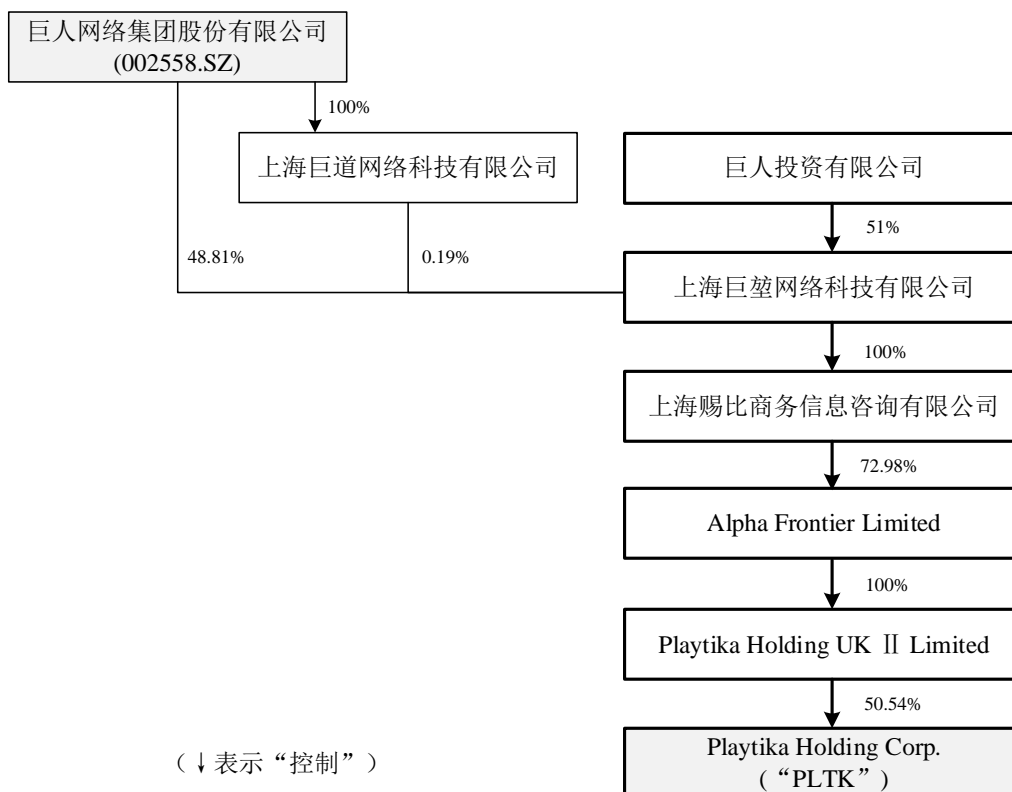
巨人网络集团股份有限公司
(002558.SZ)

100%

上海巨道网络科技有限公司

巨人投资有限公司

51%

48.81%

0.19%

上海巨堃网络科技有限公司

100%

上海赐比商务信息咨询有限公司

72.98%

Alpha Frontier Limited

100%

Playtika Holding UK Ⅱ Limited

50.54%

（↓表示“控制”）

Playtika Holding Corp.
（“PLTK”）